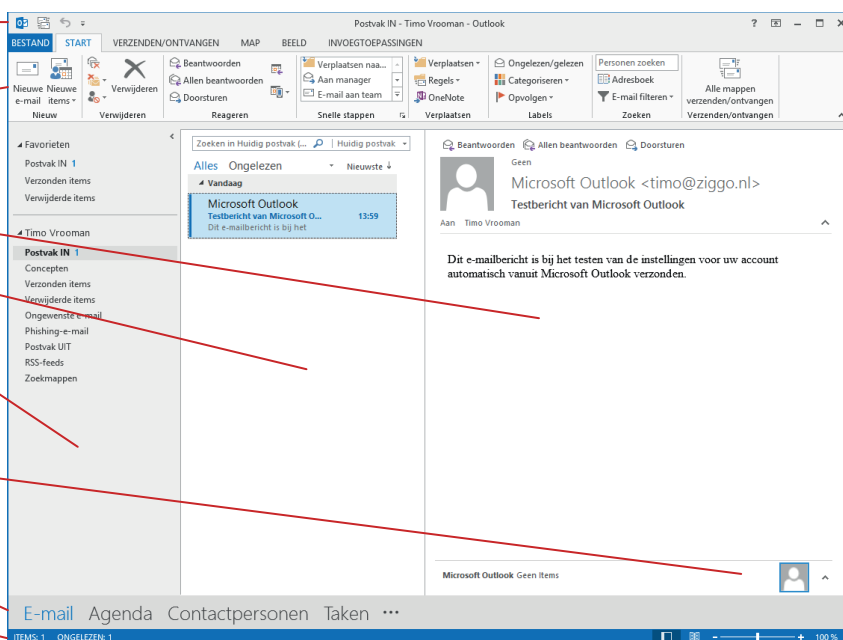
Postvak IN - Timo Vrooman - Outlook

? – ×

BESTAND START VERZENDEN/ONTVANGEN MAP BEELD INVOEGTOEPASSINGEN

Nieuwe e-mail Nieuwe items Nieuw

Verwijderen Verwijderen

Beantwoorden Allen beantwoorden Doorsturen Reageren

Verplaatsen naa... Aan manager E-mail aan team Snelle stappen

Verplaatsen Regels OneNote Verplaatsen

Ongelezen/gelezen Categoriseren Opvolgen Labels

Personen zoeken Adresboek E-mail filteren Zoeken

Alle mappen verzenden/ontvangen Verzenden/ontvangen

Favorieten
Postvak IN 1
Verzonden items
Verwijderde items

Timo Vrooman
Postvak IN 1
Concepten
Verzonden items
Verwijderde items
Ongewenste e-mail
Phishing-e-mail
Postvak UIT
RSS-feeds
Zoekmappen

Zoeken in Huidig postvak (... | Huidig postvak

Alles Ongelezen Nieuwste ↓

Vandaag

Microsoft Outlook
Testbericht van Microsoft O... 13:59
Dit e-mailbericht is bij het

Beantwoorden Allen beantwoorden Doorsturen

Geen

Microsoft Outlook <timo@ziggo.nl>

Testbericht van Microsoft Outlook

Aan Timo Vrooman

Dit e-mailbericht is bij het testen van de instellingen voor uw account automatisch vanuit Microsoft Outlook verzonden.

Microsoft Outlook Geen Items

E-mail Agenda Contactpersonen Taken ···

ITEMS: 1 ONGELEZEN: 1

100 %